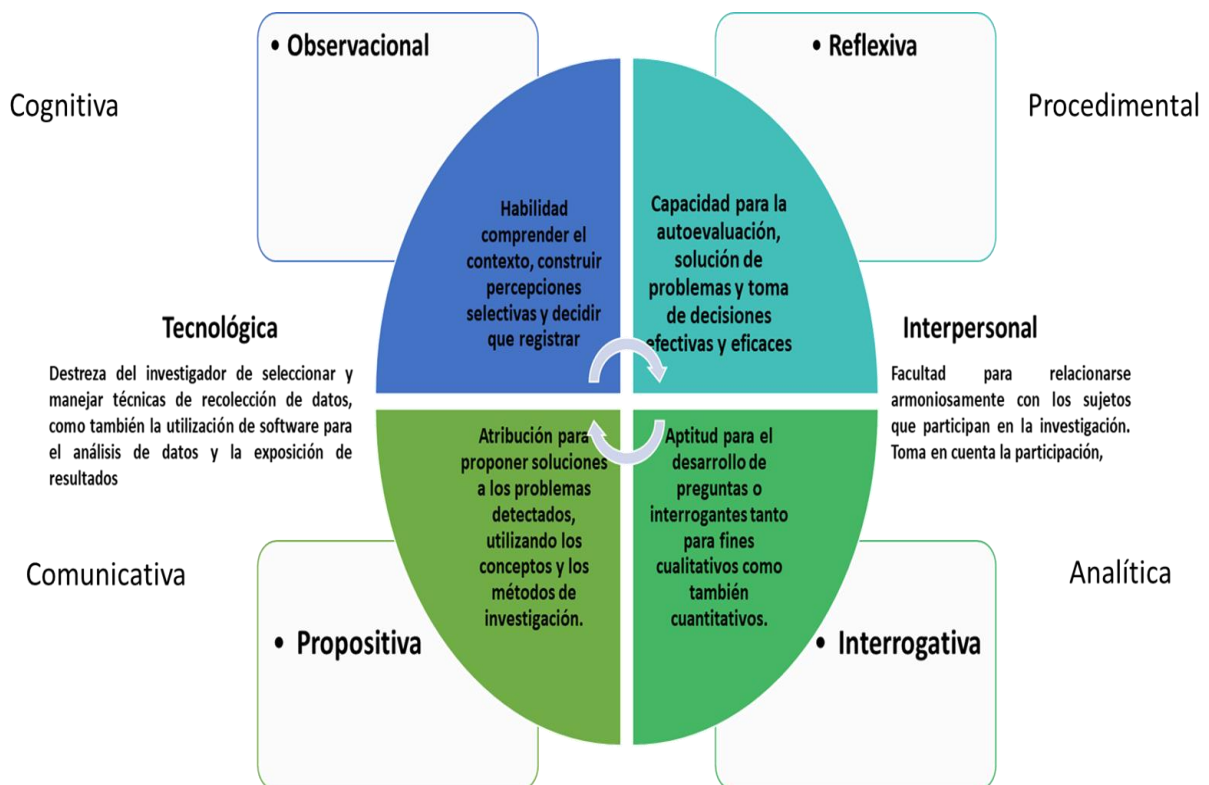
• Observacional

• Reflexiva

Cognitiva

Procedimental

Habilidad comprender el contexto, construir percepciones selectivas y decidir que registrar

Capacidad para la autoevaluación, solución de problemas y toma de decisiones efectivas y eficaces

Tecnológica

Destreza del investigador de seleccionar y manejar técnicas de recolección de datos, como también la utilización de software para el análisis de datos y la exposición de resultados

Interpersonal

Facultad para relacionarse armoniosamente con los sujetos que participan en la investigación. Toma en cuenta la participación,

Atribución para proponer soluciones a los problemas detectados, utilizando los conceptos y los métodos de investigación.

Aptitud para el desarrollo de preguntas o interrogantes tanto para fines cualitativos como también cuantitativos.

Comunicativa

Analítica

• Propositiva

• Interrogativa